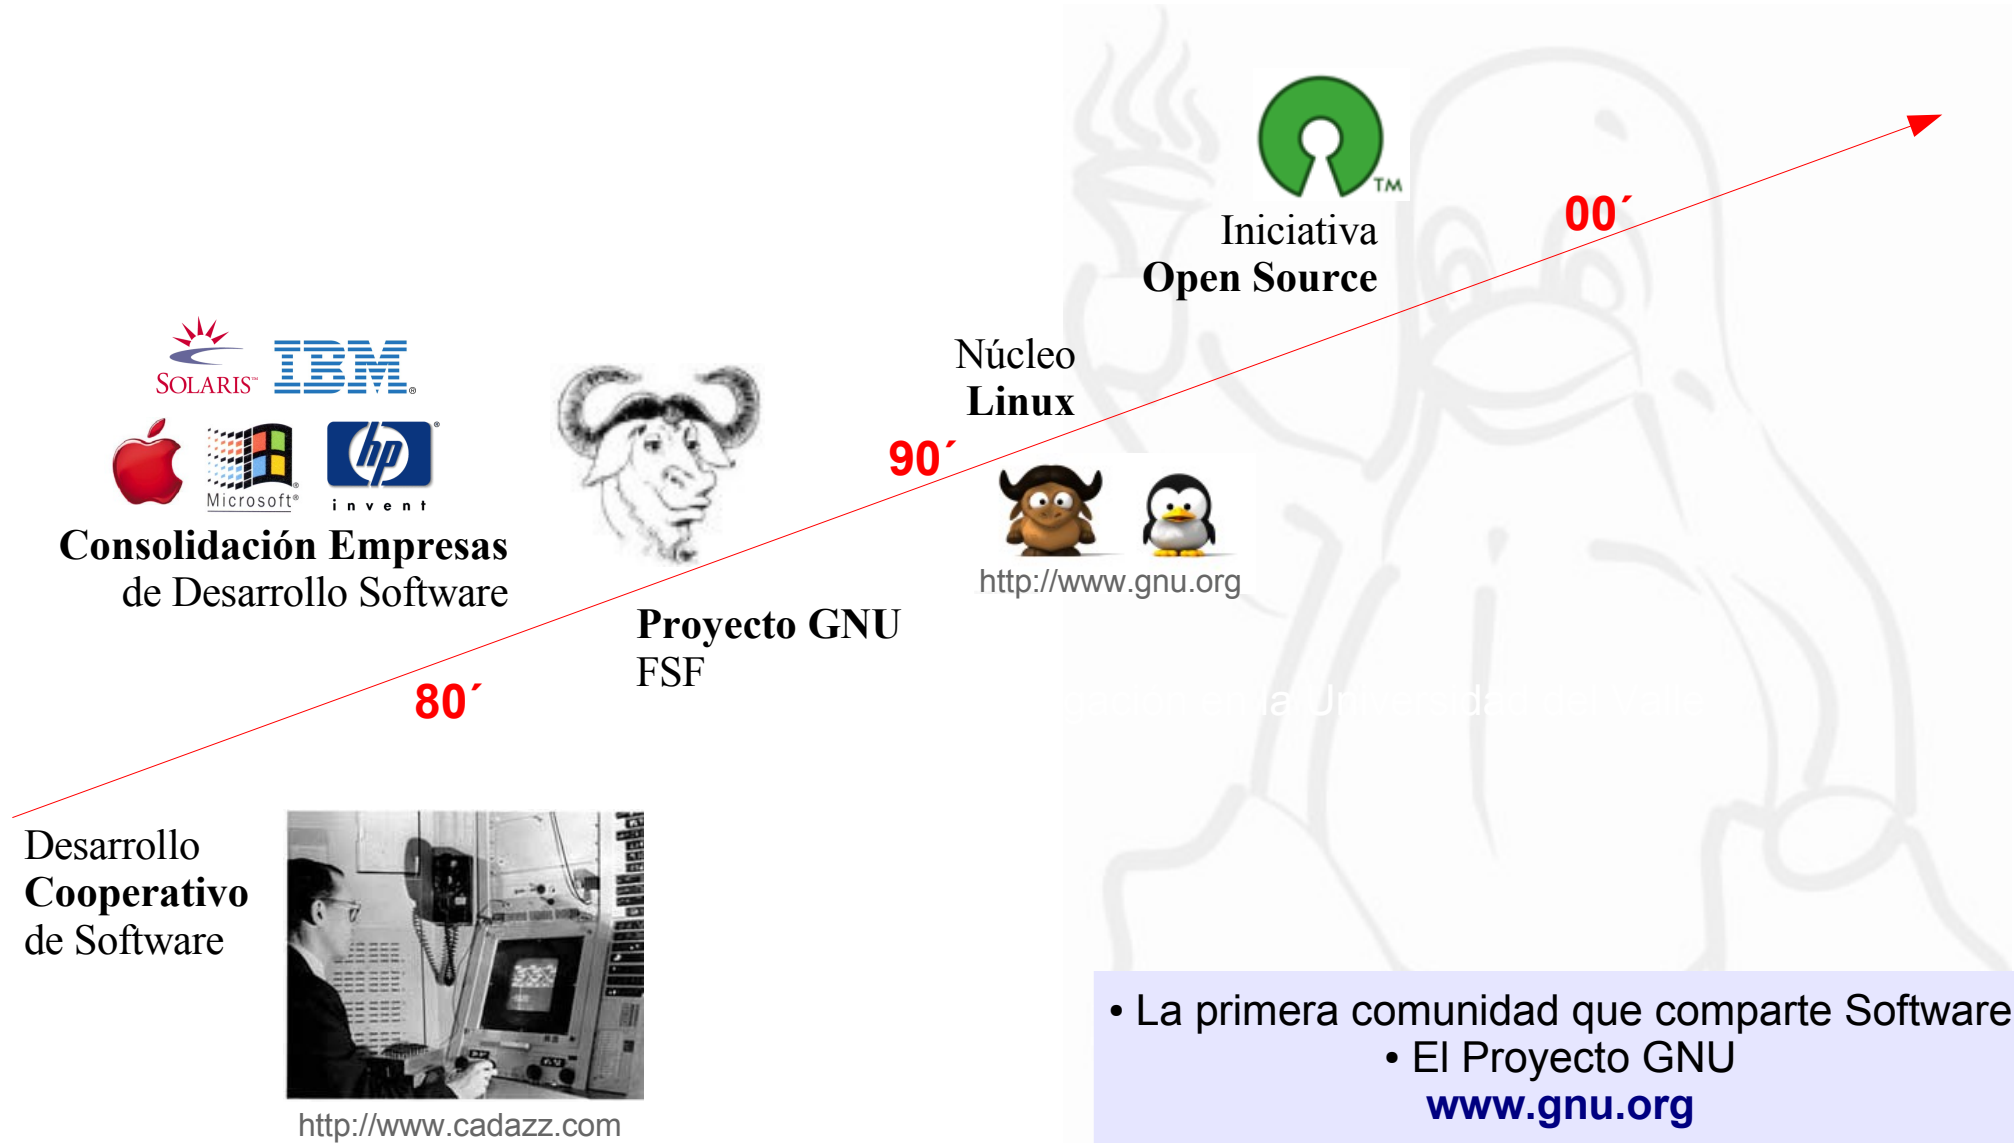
TM

Iniciativa
Open Source

00´

SOLARIS IBM

Microsoft

invent

Consolidación Empresas
de Desarrollo Software

Núcleo
Linux

90´

http://www.gnu.org

Proyecto GNU
FSF

80´

Desarrollo
Cooperativo
de Software

http://www.cadazz.com

• La primera comunidad que comparte Software
• El Proyecto GNU
www.gnu.org